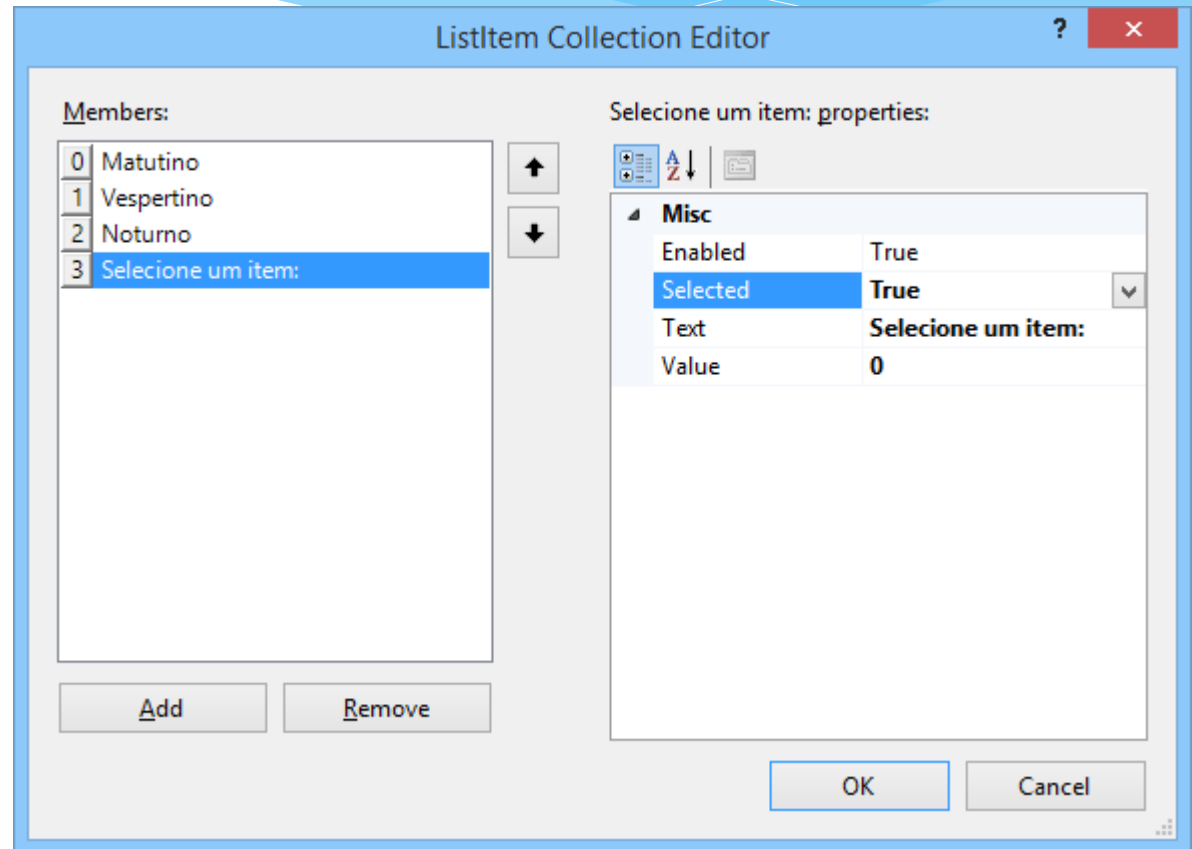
ListItem Collection Editor

?

Members:

0 Matutino
1 Vespertino
2 Noturno
3 Selecione um item:

Add

Remove

Selecione um item: properties:

Misc

| | |
|---|---|
| Enabled | True |
| Selected | True |
| Text | Selecione um item: |
| Value | 0 |

OK

Cancel